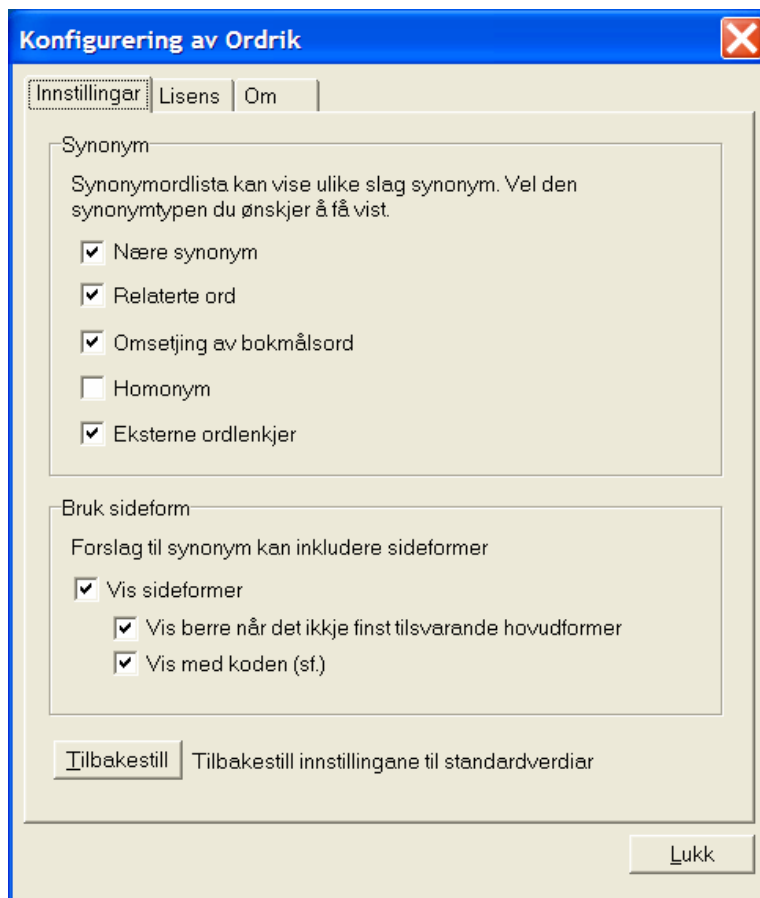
Konfigurering av Ordrik

Innstillingar | Lisens | Om

Synonym

Synonymordlista kan vise ulike slag synonym. Vel den synonymtypen du ønskjer å få vist.

☑ Nære synonym
☑ Relaterte ord
☑ Omsetjing av bokmålsord
☐ Homonym
☑ Eksterne ordlenkjer

Bruk sideform

Forslag til synonym kan inkludere sideformer

☑ Vis sideformer
☑ Vis berre når det ikkje finst tilsvarande hovudformer
☑ Vis med koden (sf.)

Tilbakestill | Tilbakestill innstillingane til standardverdiar

Lukk